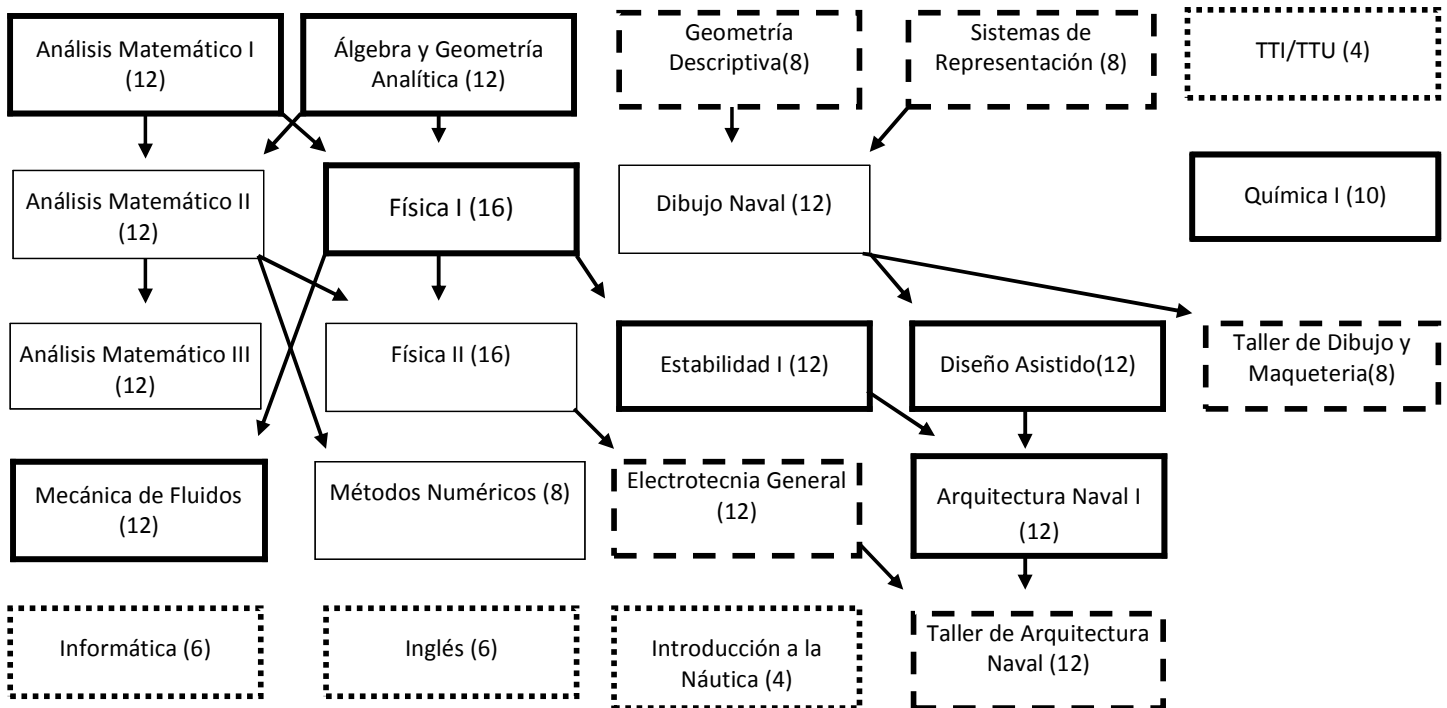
Análisis Matemático I (12)

Álgebra y Geometría Analítica (12)

Geometría Descriptiva(8)

Sistemas de Representación (8)

TTI/TTU (4)

Análisis Matemático II (12)

Física I (16)

Dibujo Naval (12)

Química I (10)

Análisis Matemático III (12)

Física II (16)

Estabilidad I (12)

Diseño Asistido(12)

Taller de Dibujo y Maqueteria(8)

Mecánica de Fluidos (12)

Métodos Numéricos (8)

Electrotecnia General (12)

Arquitectura Naval I (12)

Informática (6)

Inglés (6)

Introducción a la Náutica (4)

Taller de Arquitectura Naval (12)